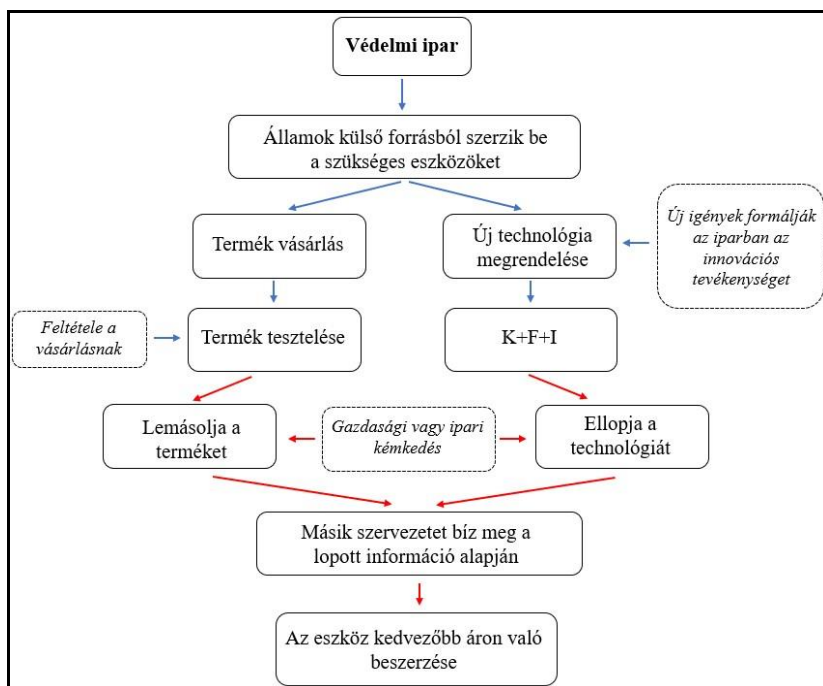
Védelmi ipar

Államok külső forrásból szerzik be a szükséges eszközöket

Termék vásárlás

Új technológia megrendelése

Új igények formálják az iparban az innovációs tevékenységet

Feltétele a vásárlásnak

Termék tesztelése

K+F+I

Lemásolja a terméket

Gazdasági vagy ipari kémkedés

Ellopja a technológiát

Másik szervezetet bíz meg a lopott információ alapján

Az eszköz kedvezőbb áron való beszerzése